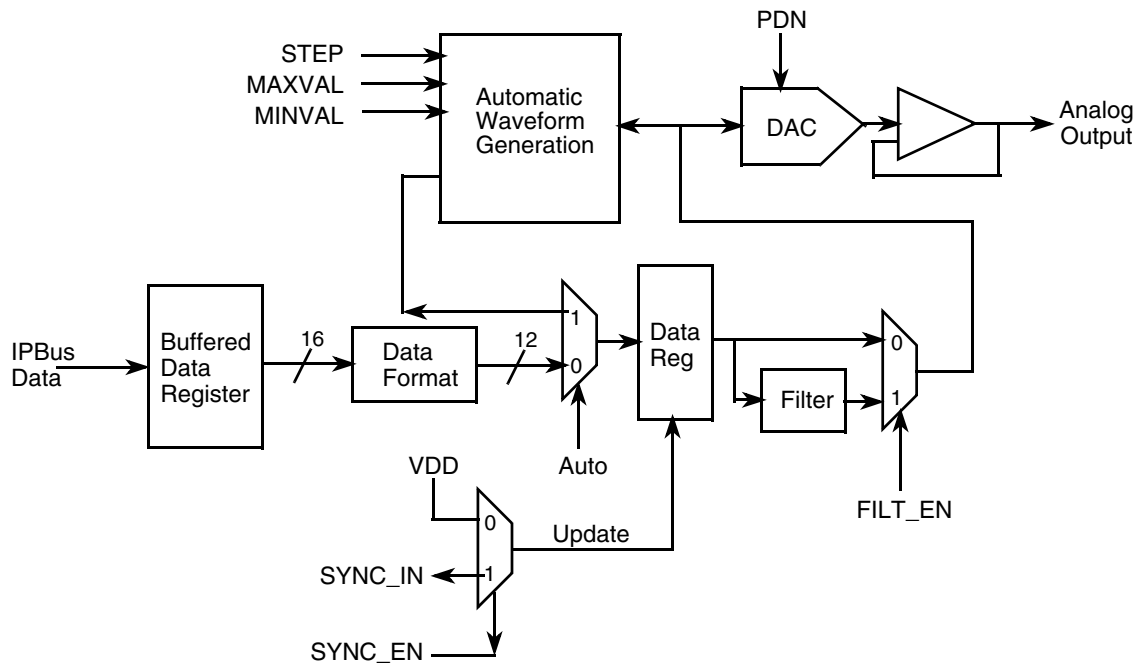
STEP
MAXVAL
MINVAL

Automatic Waveform Generation

PDN

DAC

Analog Output

IPBus Data

Buffered Data Register

16

Data Format

12

1

0

Data Reg

0

1

Filter

Auto

FILT_EN

VDD

0

1

Update

SYNC_IN

SYNC_EN